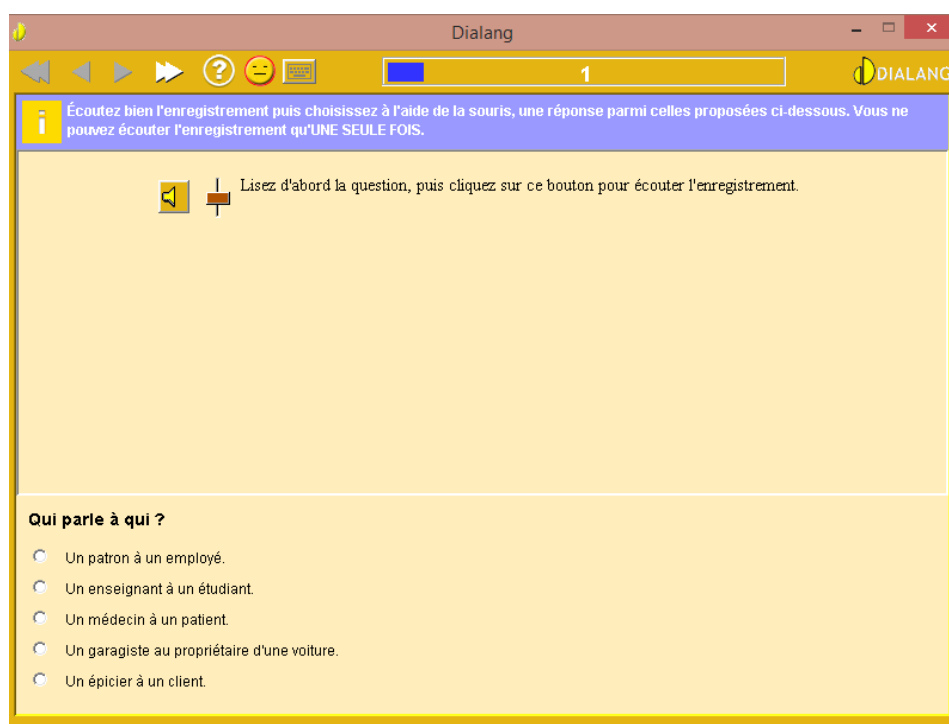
Dialang

1

DIALANG

Écoutez bien l'enregistrement puis choisissez à l'aide de la souris, une réponse parmi celles proposées ci-dessous. Vous ne pouvez écouter l'enregistrement qu'UNE SEULE FOIS.

Lisez d'abord la question, puis cliquez sur ce bouton pour écouter l'enregistrement.

Qui parle à qui ?

Un patron à un employé.

Un enseignant à un étudiant.

Un médecin à un patient.

Un garagiste au propriétaire d'une voiture.

Un épicier à un client.